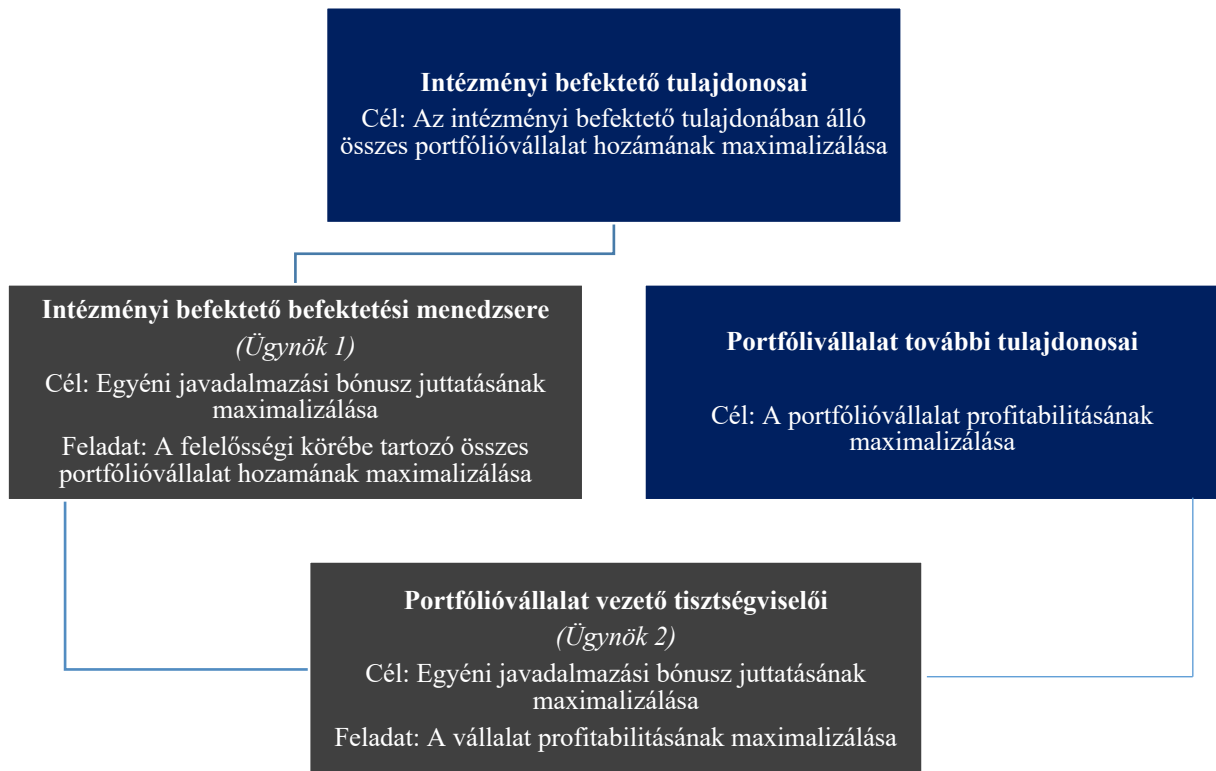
Intézményi befektető tulajdonosai
Cél: Az intézményi befektető tulajdonában álló összes portfólióvállalat hozamának maximalizálása

Intézményi befektető befektetési menedzsere
(Ügynök 1)
Cél: Egyéni javadalmazási bónusz juttatásának maximalizálása
Feladat: A felelősségi körébe tartozó összes portfólióvállalat hozamának maximalizálása

Portfólióvállalat további tulajdonosai
Cél: A portfólióvállalat profitabilitásának maximalizálása

Portfólióvállalat vezető tisztségviselői
(Ügynök 2)
Cél: Egyéni javadalmazási bónusz juttatásának maximalizálása
Feladat: A vállalat profitabilitásának maximalizálása